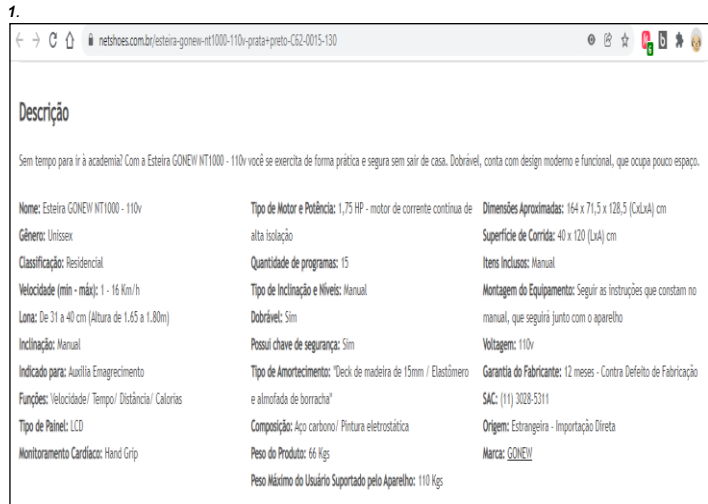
1.

netshoes.com.br/esteira-gonew-nt1000-110v-prata+preto-C62-0015-130

Descrição

Sem tempo para ir à academia? Com a Esteira GONEW NT1000 - 110v você se exercita de forma prática e segura sem sair de casa. Dobrável, conta com design moderno e funcional, que ocupa pouco espaço.

Nome: Esteira GONEW NT1000 - 110v
Gênero: Unissex
Classificação: Residencial
Velocidade (min - máx): 1 - 16 Km/h
Lona: De 31 a 40 cm (Altura de 1.65 a 1.80m)
Inclinação: Manual
Indicado para: Auxília Emagrecimento
Funções: Velocidade/ Tempo/ Distância/ Calorias
Tipo de Painel: LCD
Monitoramento Cardíaco: Hand Grip

Tipo de Motor e Potência: 1,75 HP - motor de corrente contínua de alta isolação
Quantidade de programas: 15
Tipo de Inclinação e Níveis: Manual
Dobrável: Sim
Possui chave de segurança: Sim
Tipo de Amortecimento: "Deck de madeira de 15mm / Elastômero e almofada de borracha"
Composição: Aço carbono/ Pintura eletrostática
Peso do Produto: 66 Kgs
Peso Máximo do Usuário Suportado pelo Aparelho: 110 Kgs

Dimensões Aproximadas: 164 x 71,5 x 128,5 (CxLxA) cm
Superfície de Corrida: 40 x 120 (LxA) cm
Itens Inclusos: Manual
Montagem do Equipamento: Seguir as instruções que constam no manual, que seguirá junto com o aparelho
Voltagem: 110v
Garantia do Fabricante: 12 meses - Contra Defeito de Fabricação
SAC: (11) 3028-5311
Origem: Estrangeira - Importação Direta
Marca: GONEW